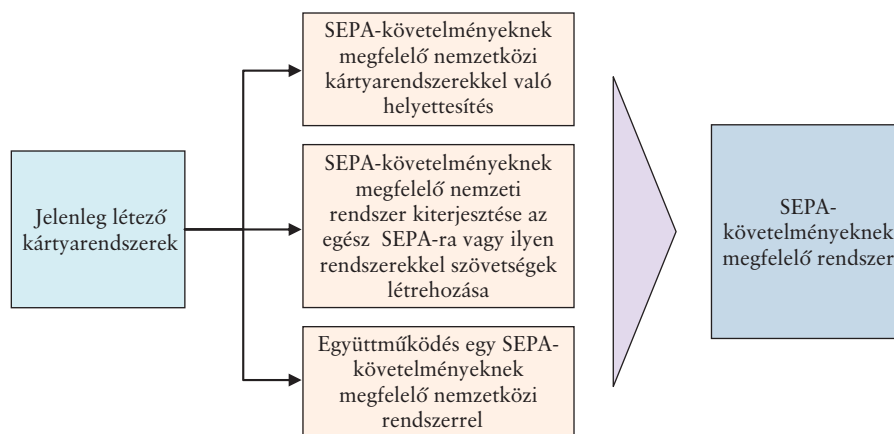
Jelenleg létező kártyarendszerek

SEPA-követelményeknek megfelelő nemzetközi kártyarendszerekkel való helyettesítés

SEPA-követelményeknek megfelelő nemzeti rendszer kiterjesztése az egész SEPA-ra vagy ilyen rendszerekkel szövetségek létrehozása

Együttműködés egy SEPA-követelményeknek megfelelő nemzetközi rendszerrel

SEPA-követelményeknek megfelelő rendszer